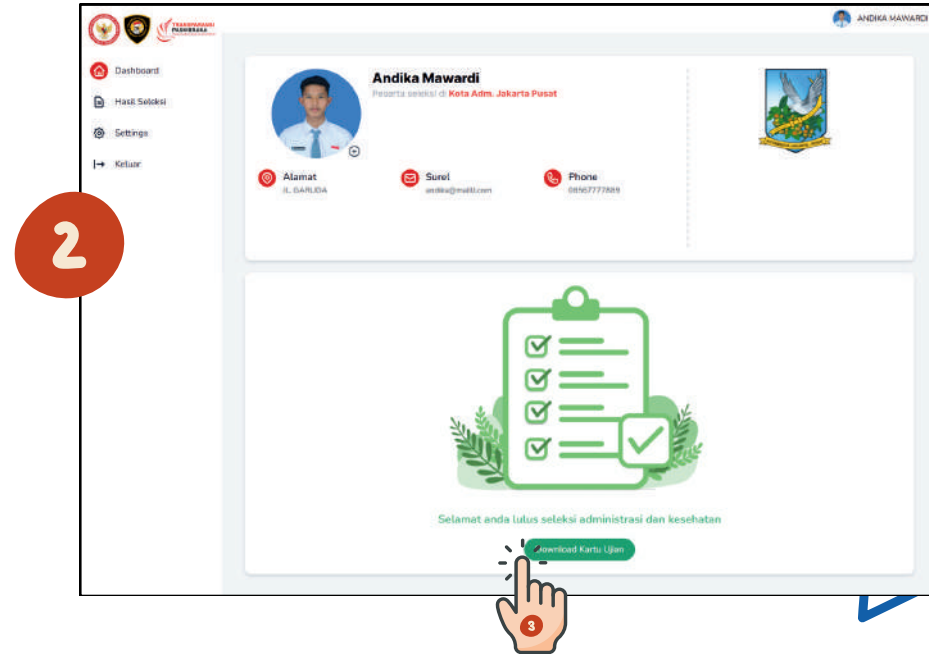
TRANSPARANSI PASKIBRAKA

ANDIKA MAWARDI

Dashboard

Hasil Seleksi

Settings

Keluar

2

Andika Mawardi

Peserta seleksi di Kota Adm. Jakarta Pusat

Alamat
JL GARUDA

Surel
andika@mail.com

Phone
08567777889

Selamat anda lulus seleksi administrasi dan kesehatan

Download Kartu Ujian

3